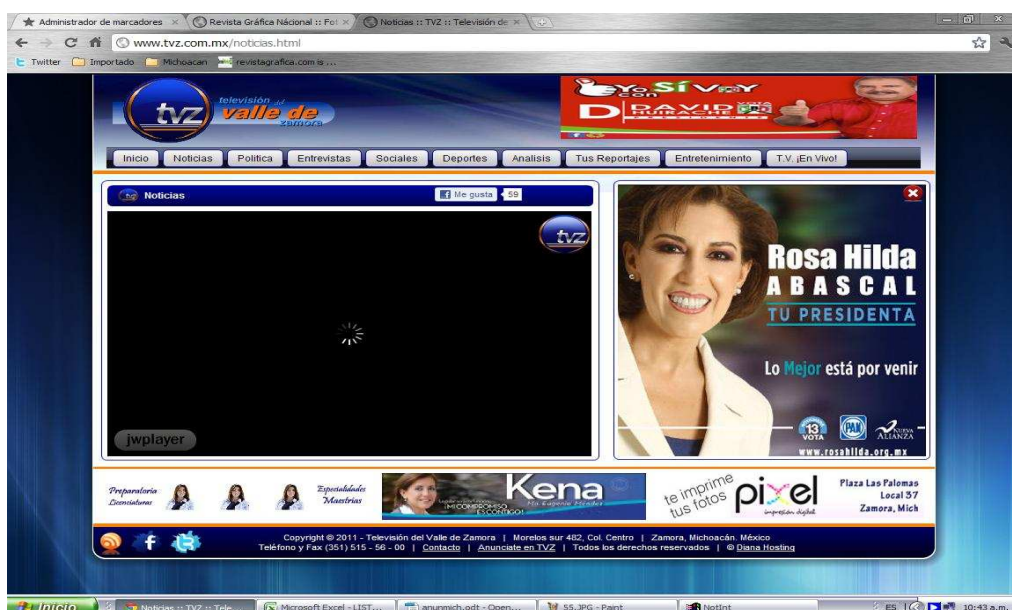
Administrador de marcadores × Revista Gráfica Nacional :: Fol × Noticias :: TVZ :: Televisión de ×

www.tvz.com.mx/noticias.html

Twitter Importado Michoacan revistagrafica.com is ...

tvz televisión del valle de zamora

Yo Sí Voy con DAVID HUIRACHE

Inicio Noticias Política Entrevistas Sociales Deportes Analisis Tus Reportajes Entretenimiento T.V. ¡En Vivo!

Noticias Me gusta 59

tvz

jwplayer

Rosa Hilda ABASCAL TU PRESIDENTA

Lo Mejor está por venir

13 VOTA PAN NUEVA ALIANZA

www.rosahilda.org.mx

Preparatoria Licenciatura Especialidades Maestrías

Kena ¡MI COMPROMISO ES CONTIGO!

te imprime tus fotos pixel impresión digital

Plaza Las Palomas Local 37 Zamora, Mich

Copyright © 2011 - Televisión del Valle de Zamora | Morelos sur 482, Col. Centro | Zamora, Michoacán. México
Teléfono y Fax (351) 515 - 56 - 00 | Contacto | Anunciate en TVZ | Todos los derechos reservados | © Diana Hosting

Inicio Noticias :: TVZ :: Tele... Microsoft Excel - LIST... anunmich.odt - Open... 55.JPG - Paint NotInt ES 10:43 a.m.